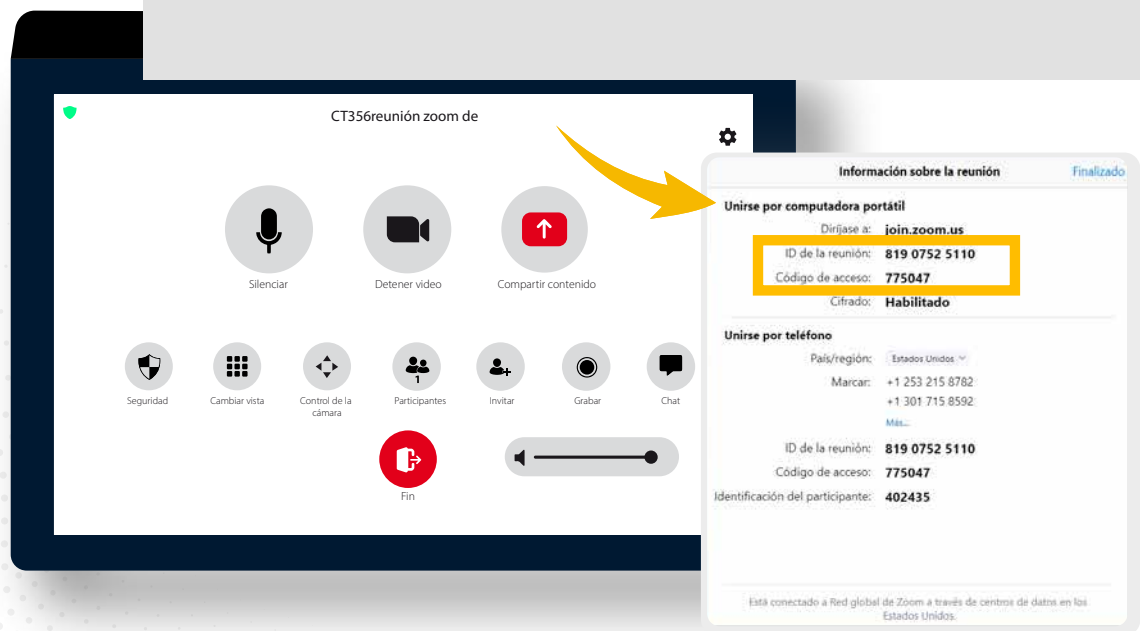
CT356reunión zoom de

Silenciar

Detener video

Compartir contenido

Seguridad

Cambiar vista

Control de la cámara

1

Participantes

Invitar

Grabar

Chat

Fin

Información sobre la reunión

Finalizado

Unirse por computadora portátil

Diríjase a: join.zoom.us

ID de la reunión: 819 0752 5110

Código de acceso: 775047

Cifrado: Habilitado

Unirse por teléfono

País/región: Estados Unidos

Marcar: +1 253 215 8782
+1 301 715 8592

Más...

ID de la reunión: 819 0752 5110

Código de acceso: 775047

Identificación del participante: 402435

Está conectado a Red global de Zoom a través de centros de datos en los Estados Unidos.